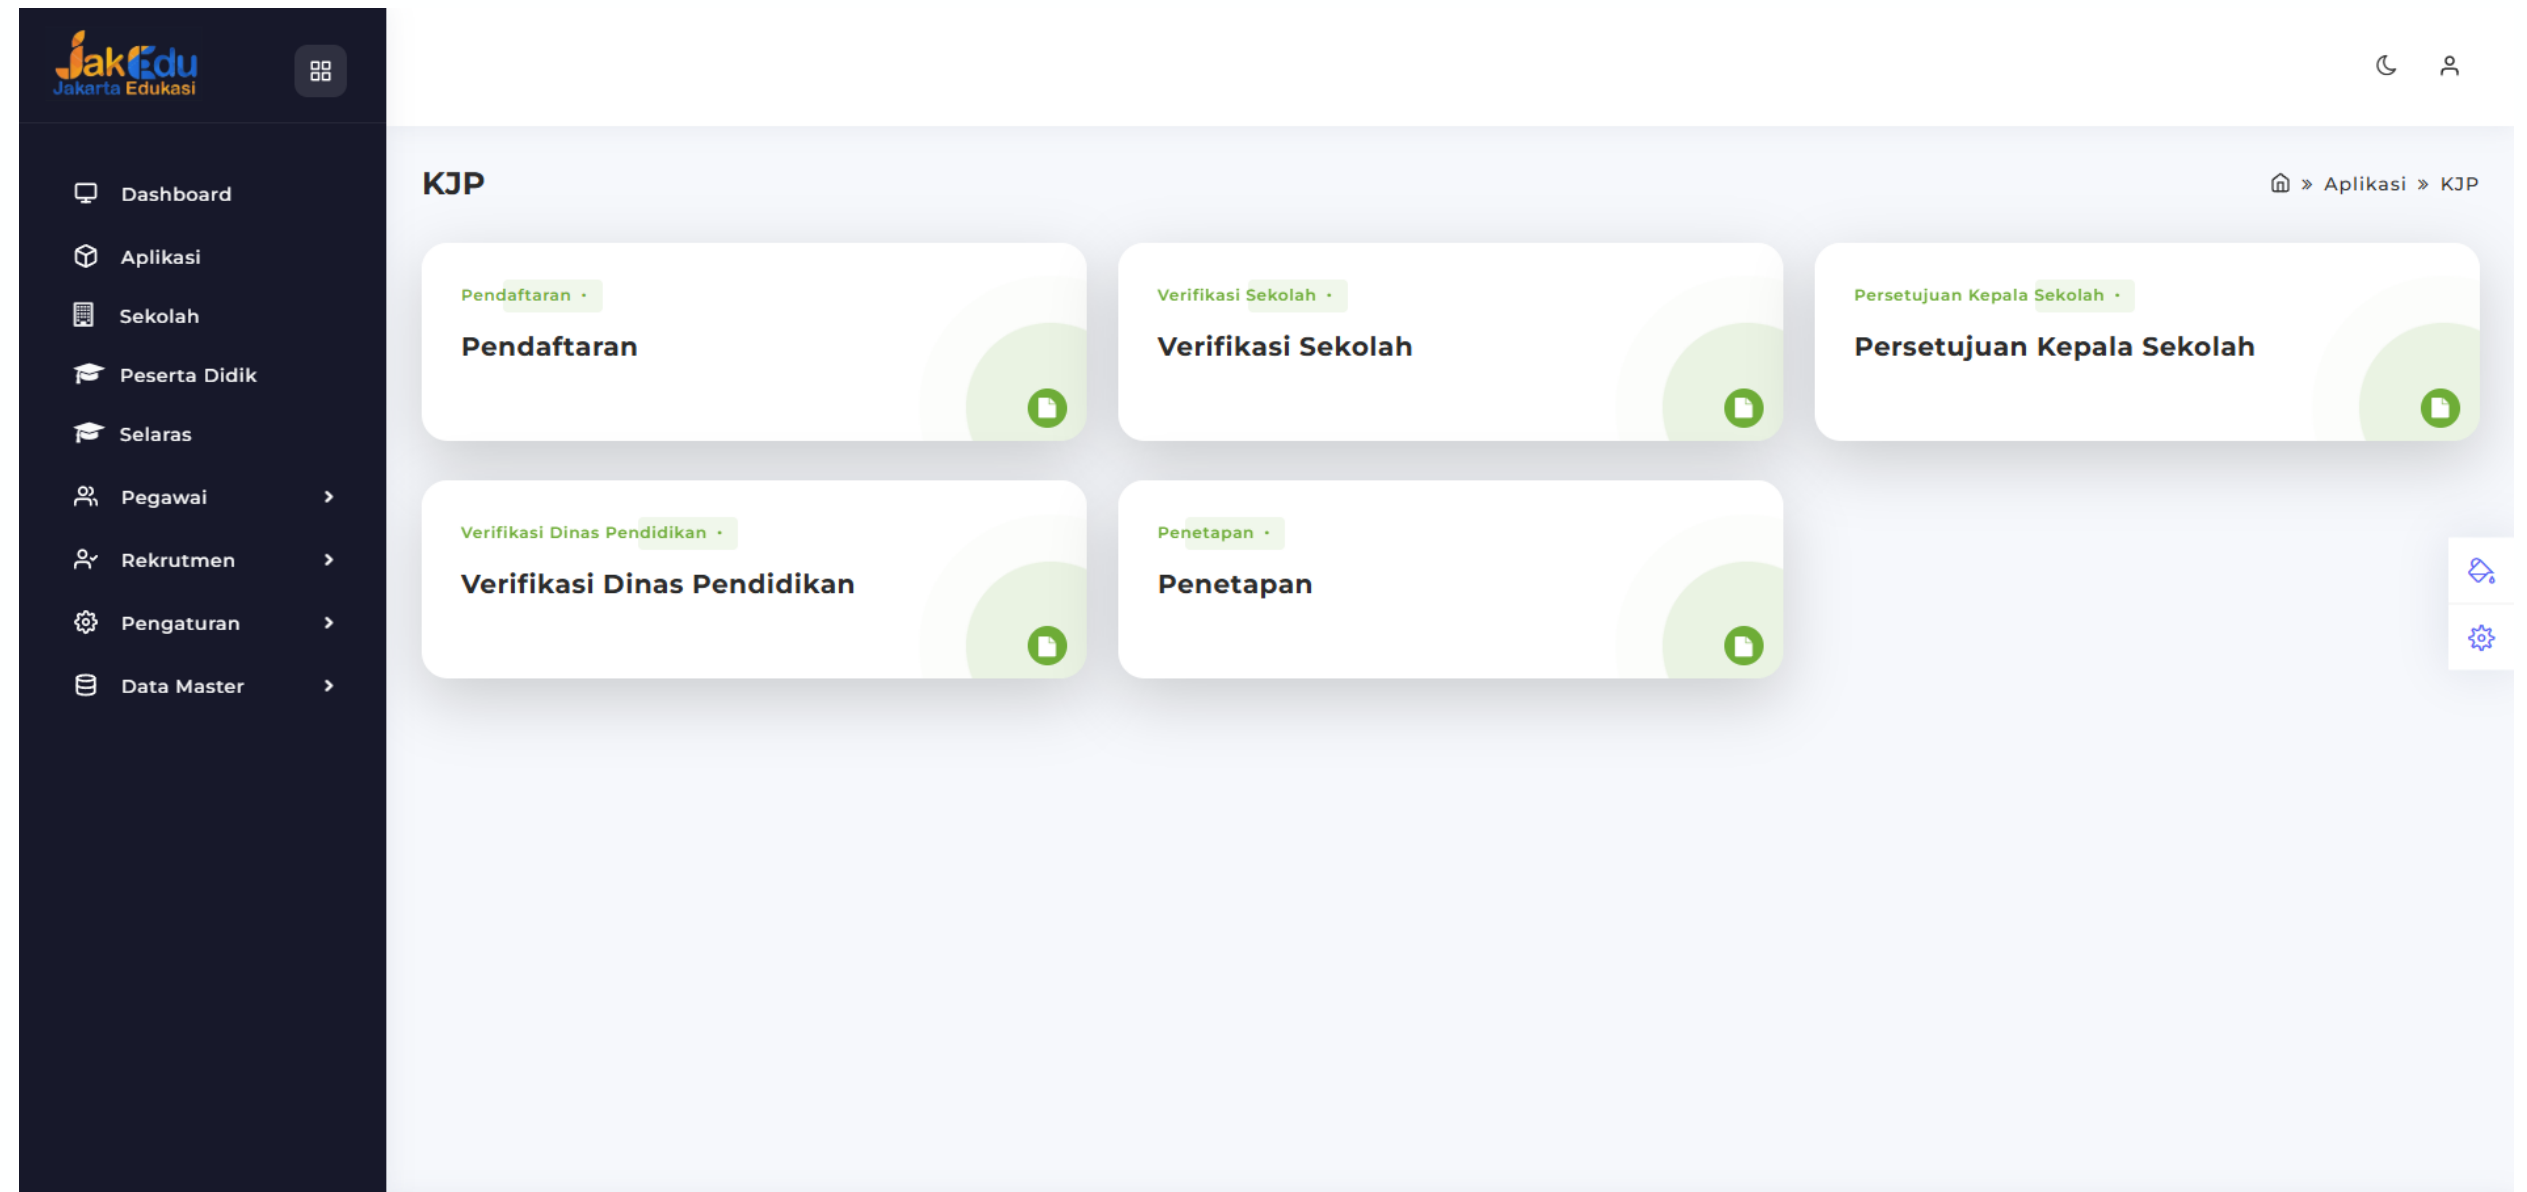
JakEdu
Jakarta Edukasi

Dashboard
Aplikasi
Sekolah
Peserta Didik
Selaras
Pegawai
Rekrutmen
Pengaturan
Data Master

KJP

» Aplikasi » KJP

Pendaftaran •
Pendaftaran

Verifikasi Sekolah •
Verifikasi Sekolah

Persetujuan Kepala Sekolah •
Persetujuan Kepala Sekolah

Verifikasi Dinas Pendidikan •
Verifikasi Dinas Pendidikan

Penetapan •
Penetapan